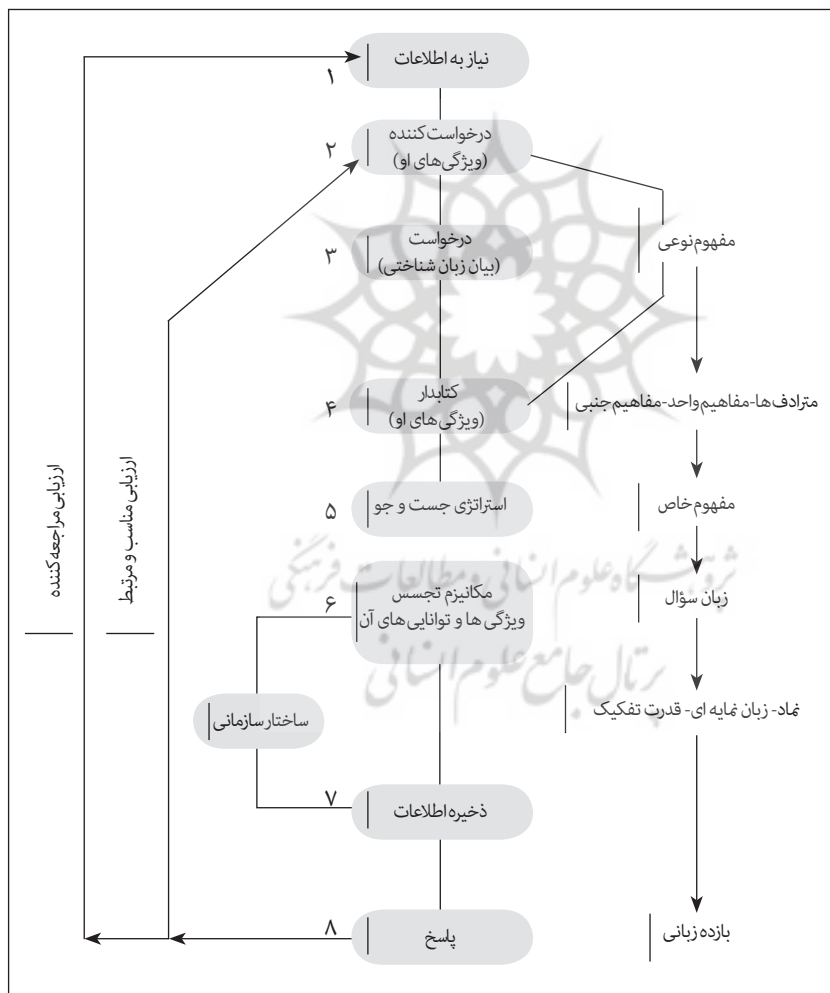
۱ نیاز به اطلاعات

۲ درخواست کننده (ویژگی‌های او)

۳ درخواست (بیان زبان شناختی)

۴ کتابدار (ویژگی‌های او)

۵ استراتژی جست و جو

۶ مکانیزم تجسس ویژگی ها و توانایی های آن

ساختار سازمانی

۷ ذخیره اطلاعات

۸ پلسخ

مفهوم نوعی

مترادف‌ها-مفاهیم واحد-مفاهیم جنبی

مفهوم خاص

زبان سؤال

نماد- زبان نمایه ای- قدرت تفکیک

بازده زبانی

ارزیابی مراجعه کننده

ارزیابی مناسب و مرتبط

پژوهشگاه علوم انسانی و مطالعات فرهنگی
پرتال جامع علوم انسانی